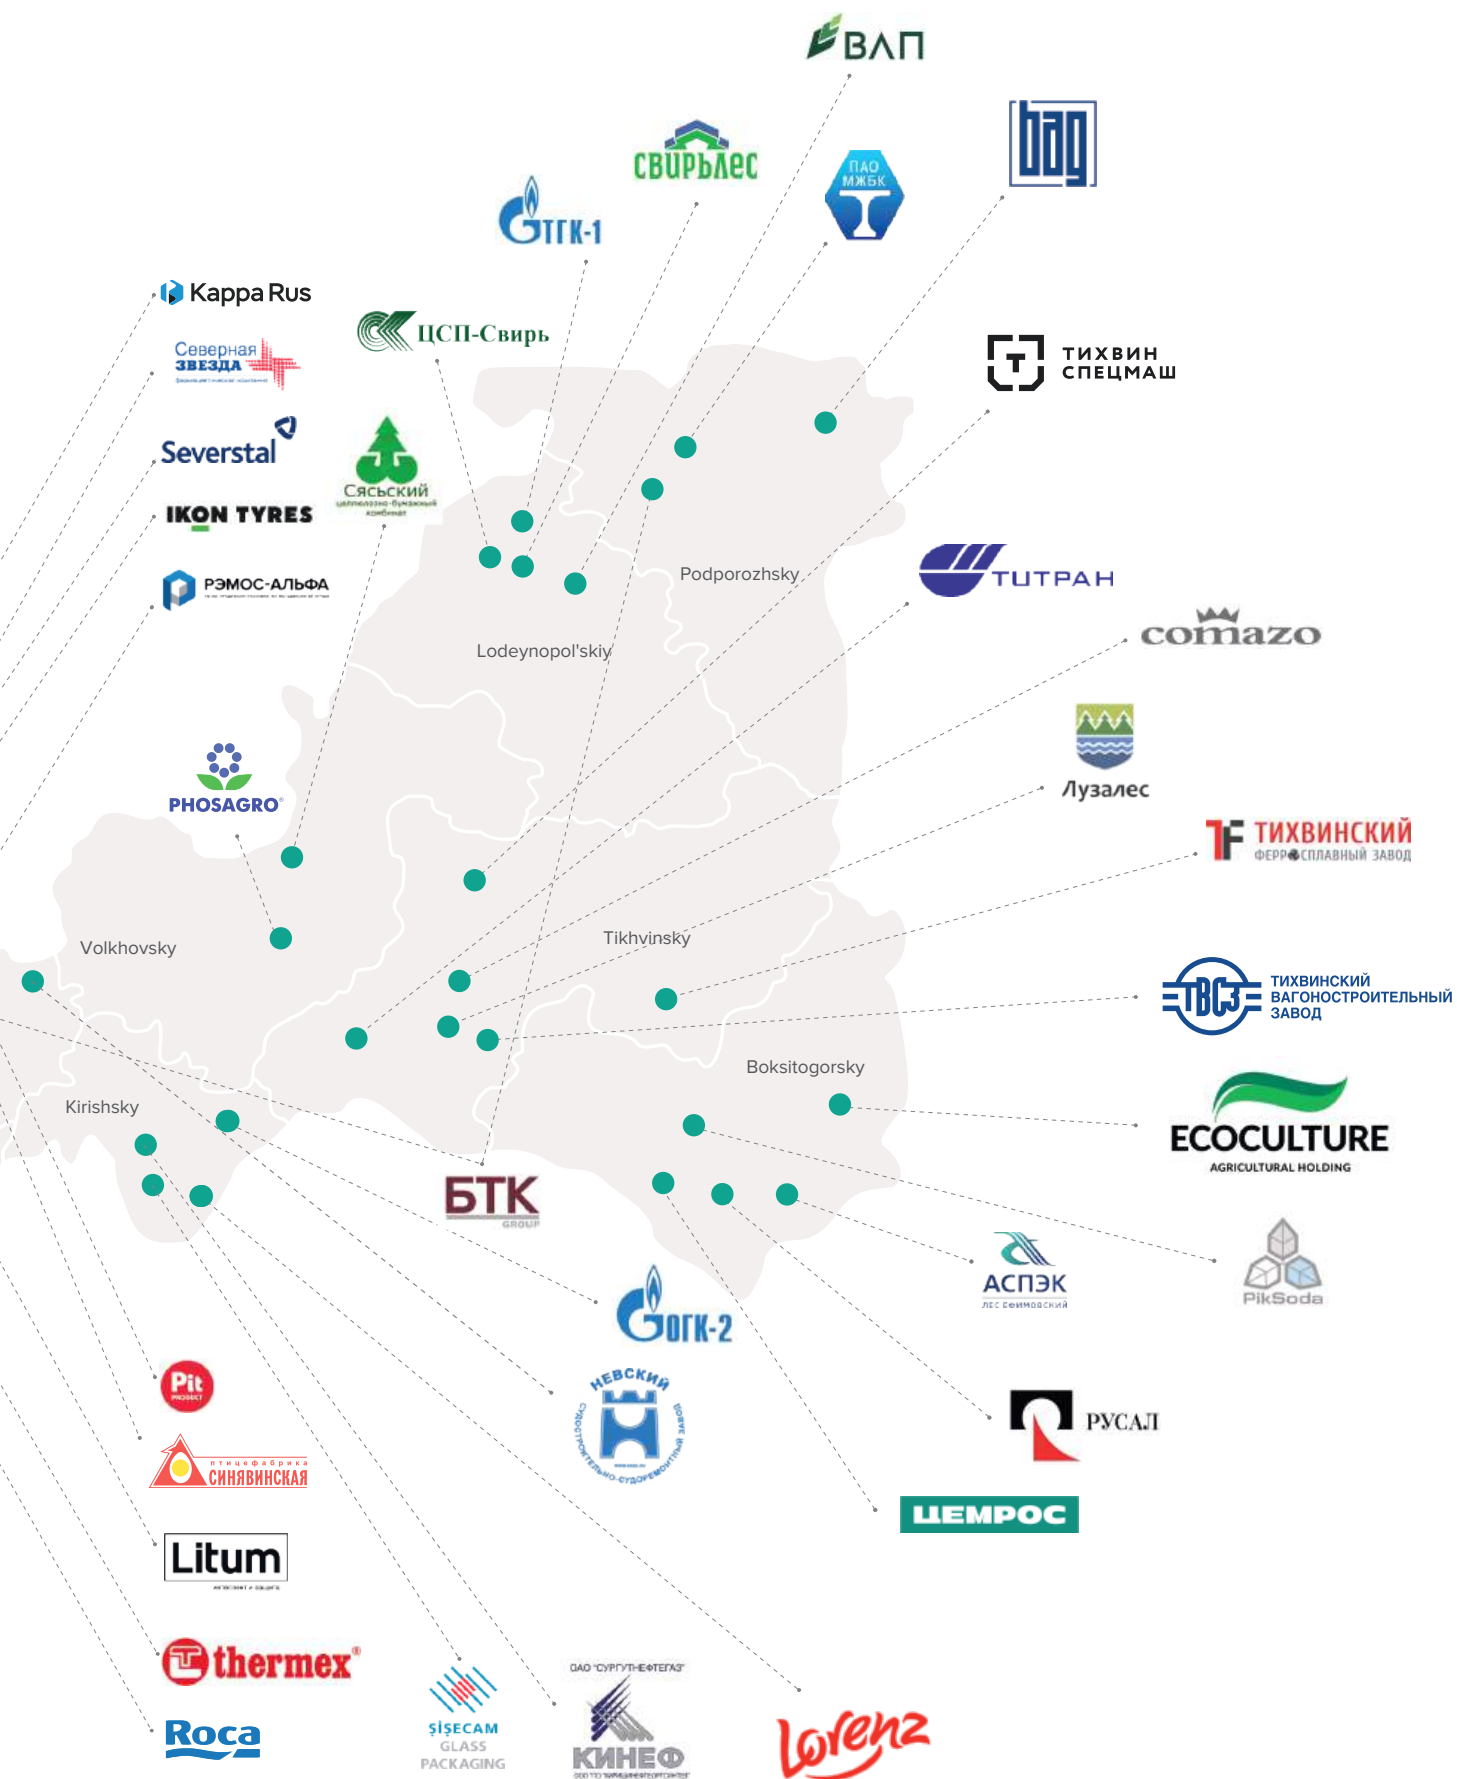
ВАП

СВИРЬЛЕС

ПАО МЖБК

bag

ТГК-1

Kappa Rus

ЦСП-Свирь

Северная звезда

ТИХВИН СПЕЦМАШ

Severstal

Сяськский

IKON TYRES

РЭМОС-АЛЬФА

Podporozhsky

ТУТРАН

comazo

Lodeynopol'skiy

PHOSAGRO

Лузалес

ТИХВИНСКИЙ ФЕРРОСПЛАВНЫЙ ЗАВОД

Volkhovsky

Tikhvinsky

ТВСЗ ТИХВИНСКИЙ ВАГОНОСТРОИТЕЛЬНЫЙ ЗАВОД

Boksitogorsky

Kirishsky

ECOCULTURE AGRICULTURAL HOLDING

БТК GROUP

АСПЭК

PikSoda

ОГК-2

НЕВСКИЙ

Pit

РУСАЛ

птицефабрика СИНЯВИНСКАЯ

ЦЕМРОС

Litum

thermex

ОАО "СУРГУТНЕФТЕГАЗ"

Roca

ŞIŞECAM GLASS PACKAGING

КИНЕФ

Lorenz